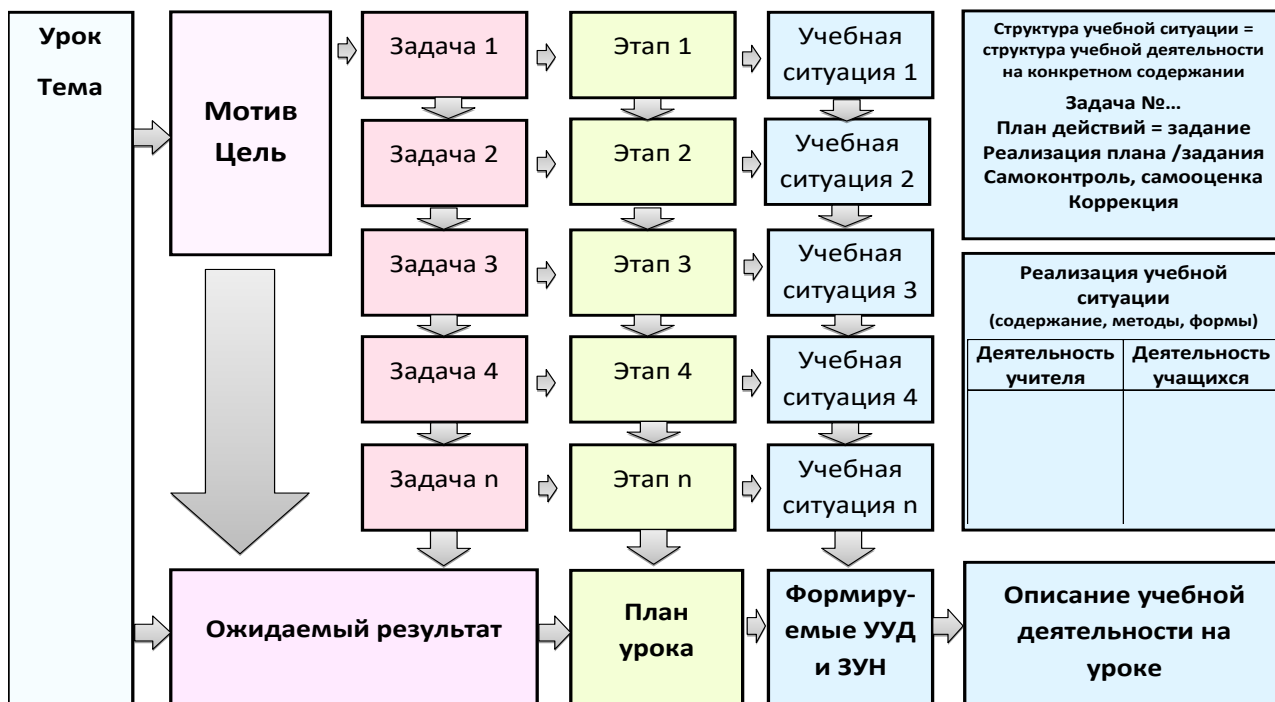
Урок

Тема

Мотив
Цель

Задача 1

Этап 1

Учебная ситуация 1

Задача 2

Этап 2

Учебная ситуация 2

Задача 3

Этап 3

Учебная ситуация 3

Задача 4

Этап 4

Учебная ситуация 4

Задача n

Этап n

Учебная ситуация n

Структура учебной ситуации = структура учебной деятельности на конкретном содержании

Задача №…
План действий = задание
Реализация плана /задания
Самоконтроль, самооценка
Коррекция

Реализация учебной ситуации
(содержание, методы, формы)

| Деятельность учителя | Деятельность учащихся |
|---|---|
| | |

Ожидаемый результат

План урока

Формиру-емые УУД и ЗУН

Описание учебной деятельности на уроке